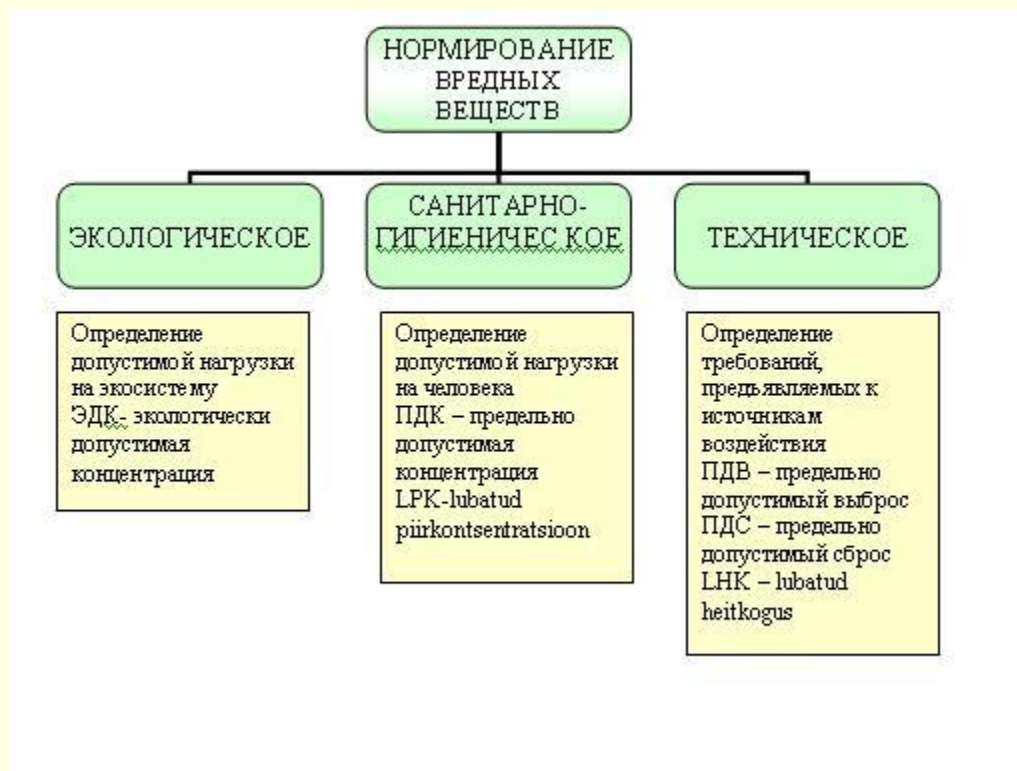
НОРМИРОВАНИЕ ВРЕДНЫХ ВЕЩЕСТВ

ЭКОЛОГИЧЕСКОЕ

САНИТАРНО-ГИГИЕНИЧЕСКОЕ

ТЕХНИЧЕСКОЕ

Определение допустимой нагрузки на экосистему
ЭДК- экологически допустимая концентрация

Определение допустимой нагрузки на человека
ПДК – предельно допустимая концентрация
LPK-lubatud piirkontsentratsioon

Определение требований, предъявляемых к источникам воздействия
ПДВ – предельно допустимый выброс
ПДС – предельно допустимый сброс
LHK – lubatud heitkogus